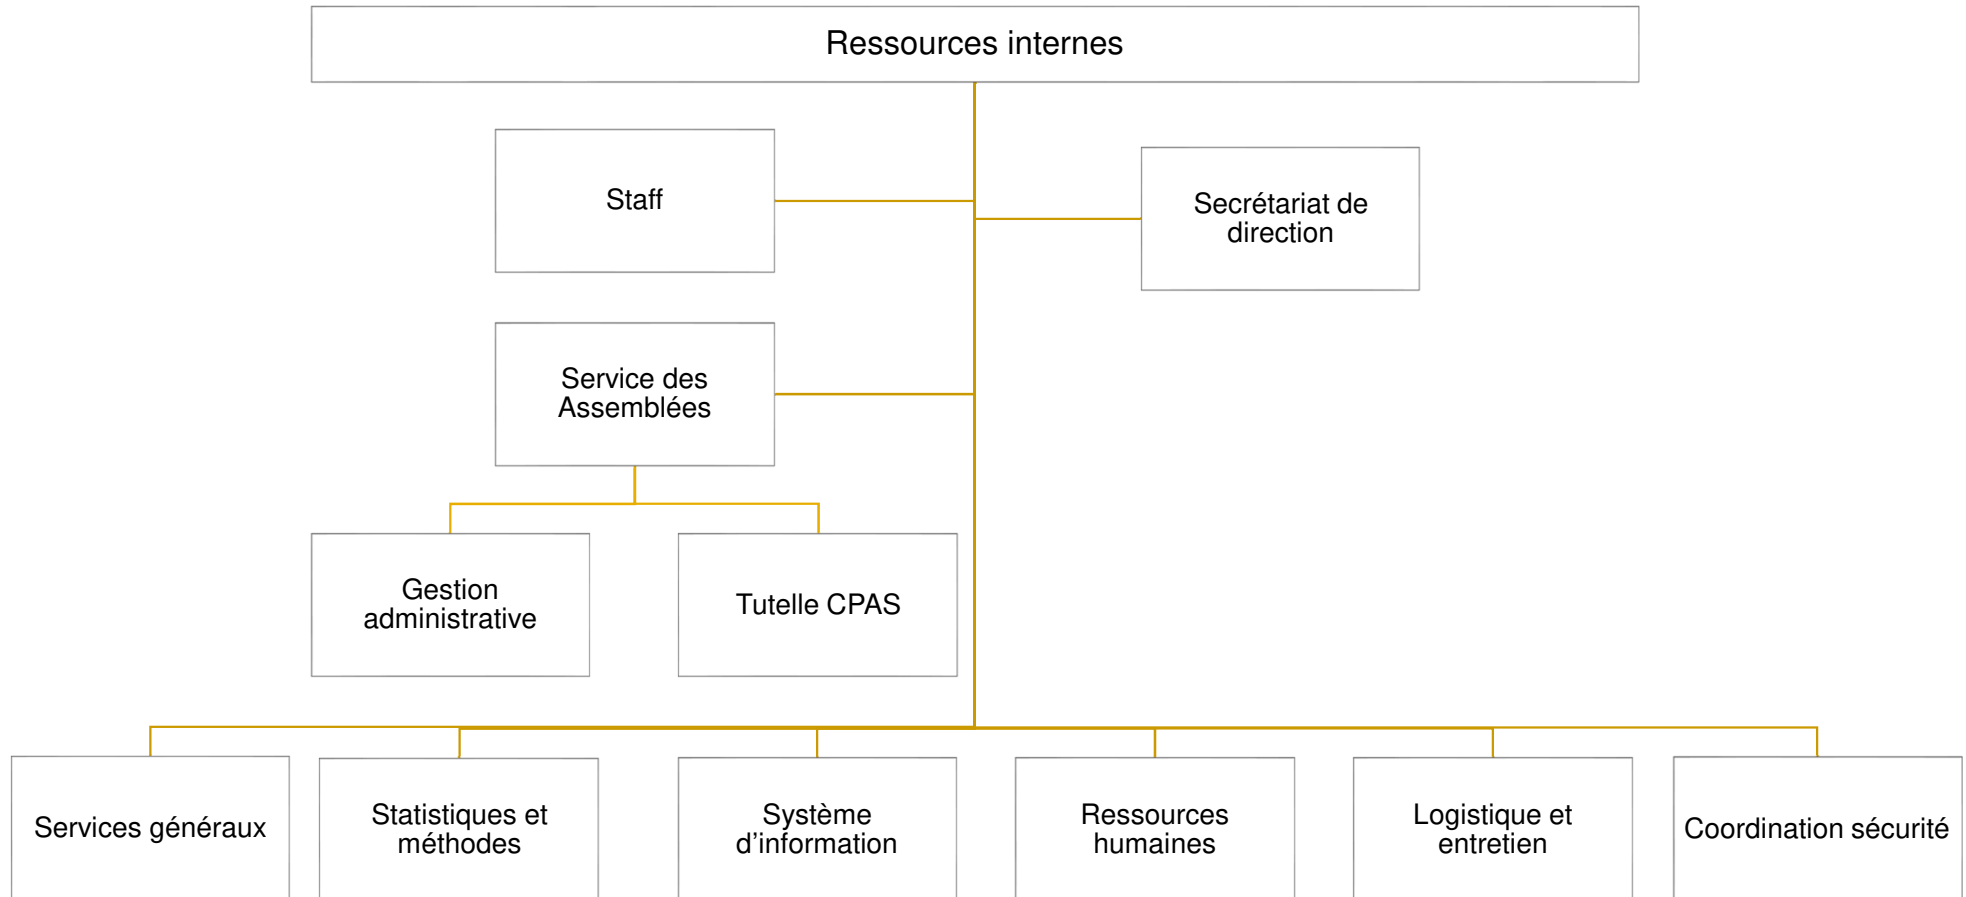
Ressources internes

Staff

Secrétariat de direction

Service des Assemblées

Gestion administrative

Tutelle CPAS

Services généraux

Statistiques et méthodes

Système d'information

Ressources humaines

Logistique et entretien

Coordination sécurité